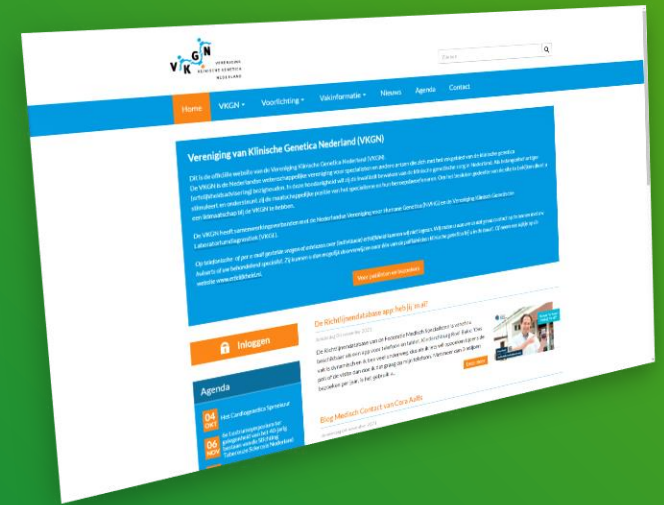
VKGN
VERENIGING KLINISCHE GENETICA NEDERLAND

Zoeken

Home
VKGN
Voorlichting
Vakinformatie
Nieuws
Agenda
Contact

Vereniging van Klinische Genetica Nederland (VKGN)

Dit is de officiële website van de Vereniging Klinische Genetica Nederland (VKGN). De VKGN is de Nederlandse wetenschappelijke vereniging voor specialisten en anderen die zich met het vakgebied van de klinische genetica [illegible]

De VKGN heeft samenwerkingsverbanden met de Nederlandse Vereniging voor Humane Genetica (NVHG) en de Vereniging Klinisch Genetische Laboratoriumdiagnostiek (VKGL).

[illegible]

Voor patiënten en bezoekers

De Richtlijnendatabase app heb jij al?

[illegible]

Lees meer

Inloggen

Agenda

04 OKT
Het Cardiogenetica Symposium

06 NOV
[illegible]

Blog Medisch Contact van Cora Aalfs